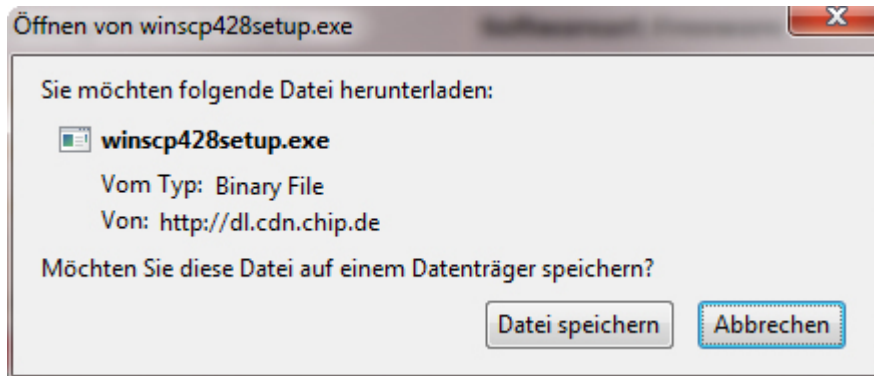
Öffnen von winscp428setup.exe

Sie möchten folgende Datei herunterladen:

winscp428setup.exe

Vom Typ: Binary File

Von: http://dl.cdn.chip.de

Möchten Sie diese Datei auf einem Datenträger speichern?

Datei speichern

Abbrechen